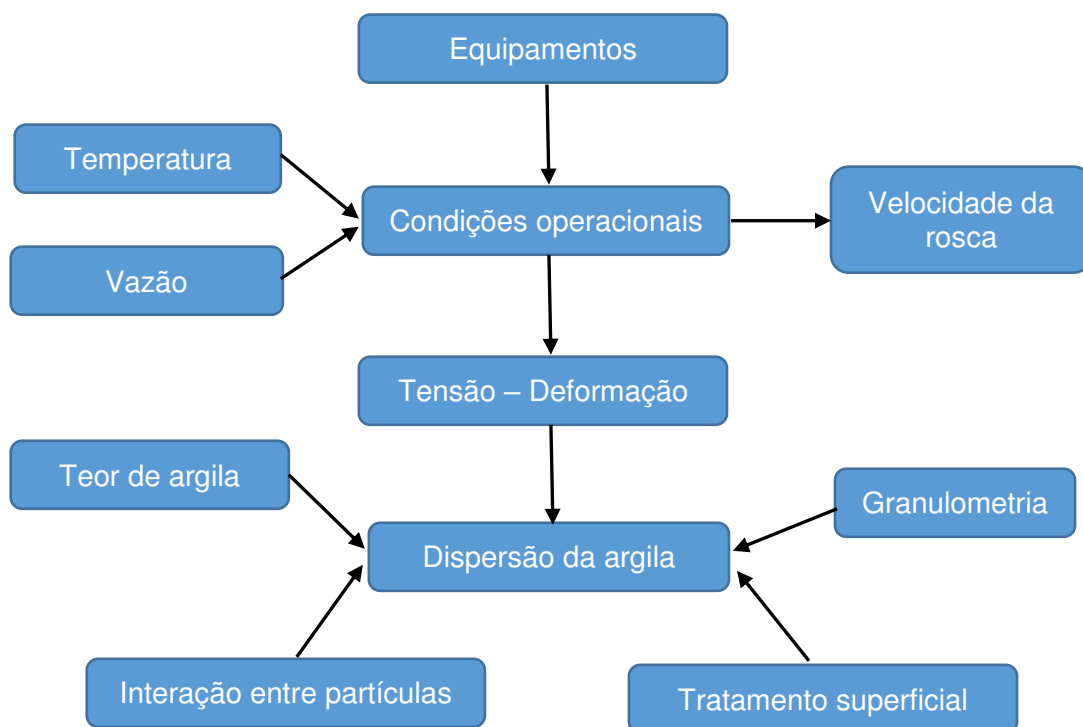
Equipamentos

Temperatura

Condições operacionais

Velocidade da rosca

Vazão

Tensão – Deformação

Teor de argila

Granulometria

Dispersão da argila

Interação entre partículas

Tratamento superficial